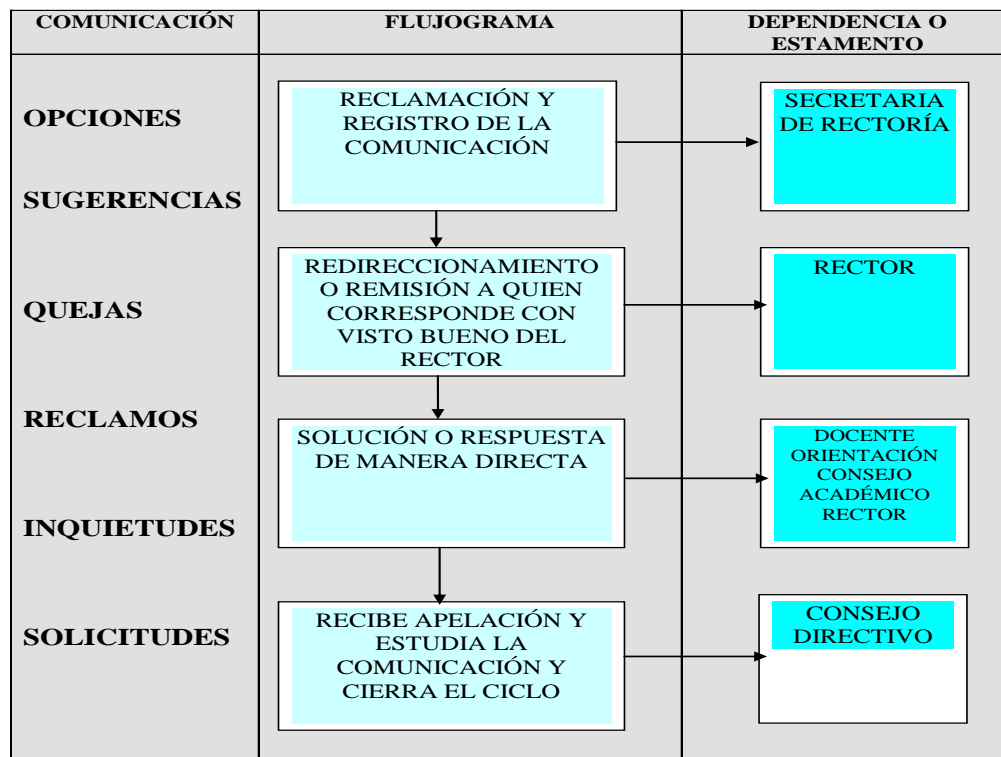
| COMUNICACIÓN | FLUJOGRAMA | DEPENDENCIA O ESTAMENTO |
|---|---|---|
| OPCIONES<br>SUGERENCIAS | RECLAMACIÓN Y REGISTRO DE LA COMUNICACIÓN | SECRETARIA DE RECTORÍA |
| QUEJAS | REDIRECCIONAMIENTO O REMISIÓN A QUIEN CORRESPONDE CON VISTO BUENO DEL RECTOR | RECTOR |
| RECLAMOS<br>INQUIETUDES | SOLUCIÓN O RESPUESTA DE MANERA DIRECTA | DOCENTE ORIENTACIÓN CONSEJO ACADÉMICO RECTOR |
| SOLICITUDES | RECIBE APELACIÓN Y ESTUDIA LA COMUNICACIÓN Y CIERRA EL CICLO | CONSEJO DIRECTIVO |